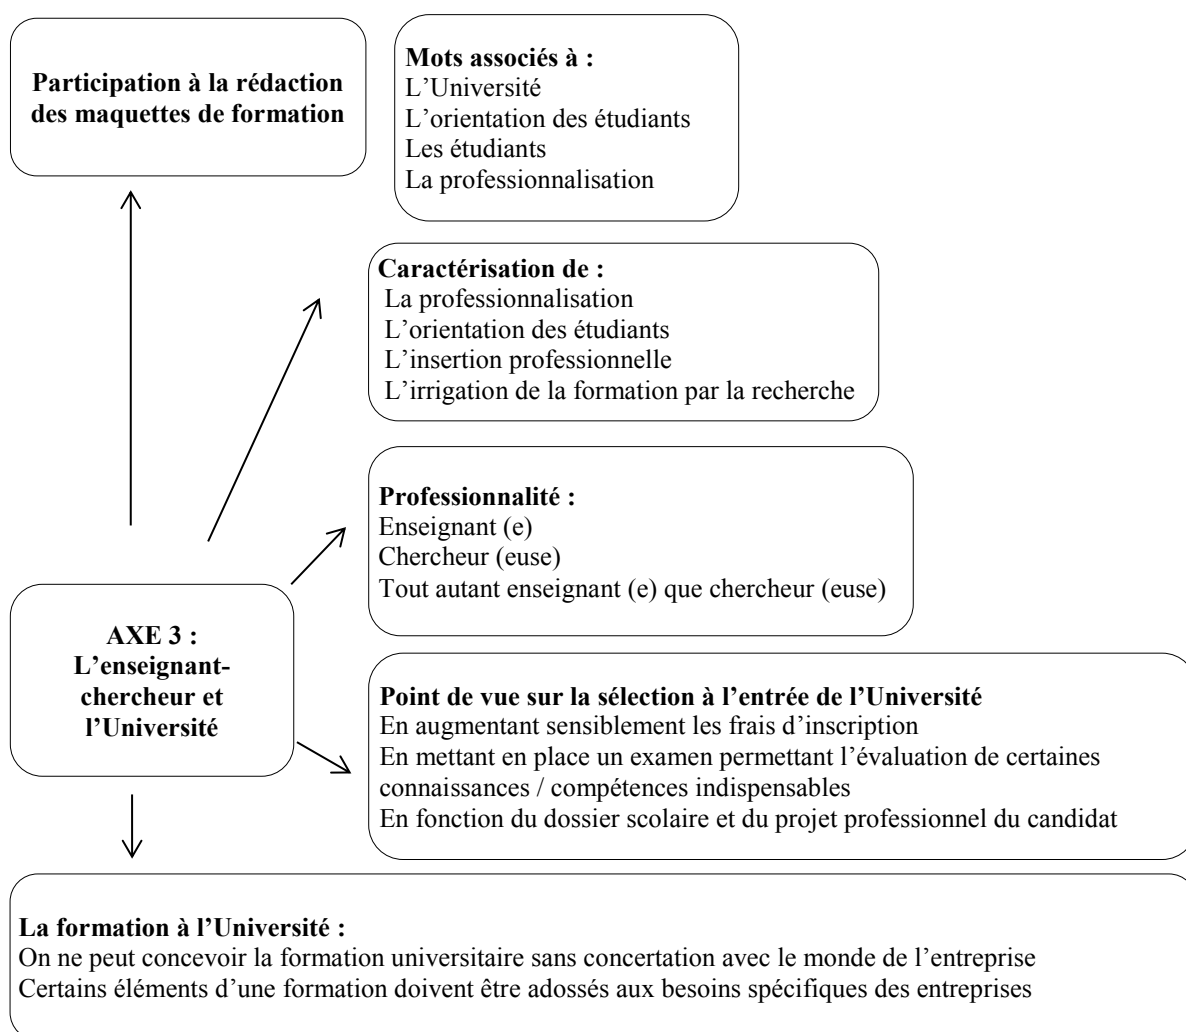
**Participation à la rédaction des maquettes de formation**

**Mots associés à :**
L'Université
L'orientation des étudiants
Les étudiants
La professionnalisation

**Caractérisation de :**
La professionnalisation
L'orientation des étudiants
L'insertion professionnelle
L'irrigation de la formation par la recherche

**Professionnalité :**
Enseignant (e)
Chercheur (euse)
Tout autant enseignant (e) que chercheur (euse)

**AXE 3 : L'enseignant-chercheur et l'Université**

**Point de vue sur la sélection à l'entrée de l'Université**
En augmentant sensiblement les frais d'inscription
En mettant en place un examen permettant l'évaluation de certaines connaissances / compétences indispensables
En fonction du dossier scolaire et du projet professionnel du candidat

**La formation à l'Université :**
On ne peut concevoir la formation universitaire sans concertation avec le monde de l'entreprise
Certains éléments d'une formation doivent être adossés aux besoins spécifiques des entreprises